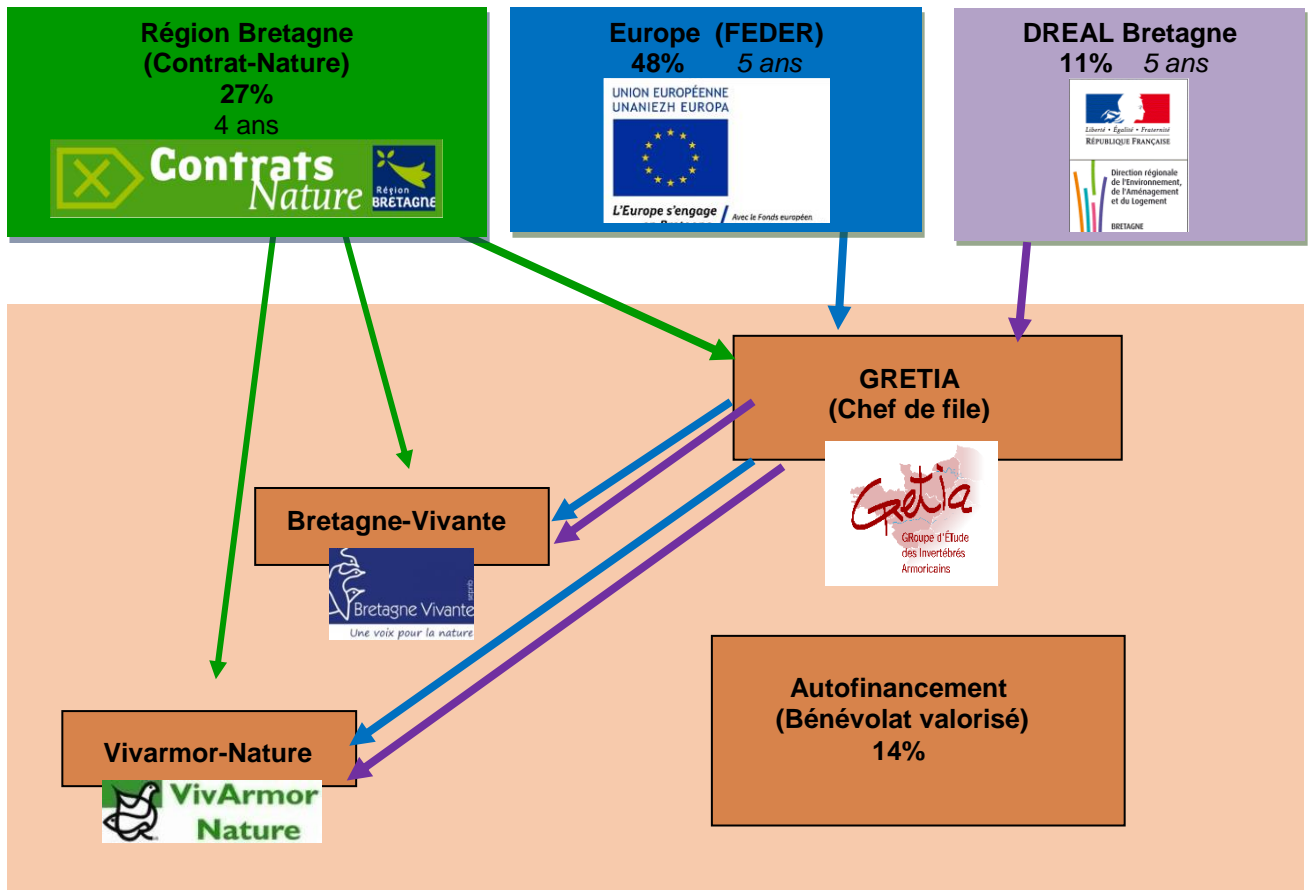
Région Bretagne
(Contrat-Nature)
27%
4 ans

Contrats Nature
Région BRETAGNE

Europe (FEDER)
48% 5 ans

UNION EUROPÉENNE
UNANIEZH EUROPA
L'Europe s'engage
Avec le Fonds européen

DREAL Bretagne
11% 5 ans

Liberté • Égalité • Fraternité
RÉPUBLIQUE FRANÇAISE
Direction régionale de l'Environnement, de l'Aménagement et du Logement
BRETAGNE

GRETIA
(Chef de file)

Gretia
GRoupe d'ÉTude des Invertébrés Armoricains

Bretagne-Vivante

Bretagne Vivante
Une voix pour la nature

Autofinancement
(Bénévolat valorisé)
14%

Vivarmor-Nature

VivArmor Nature